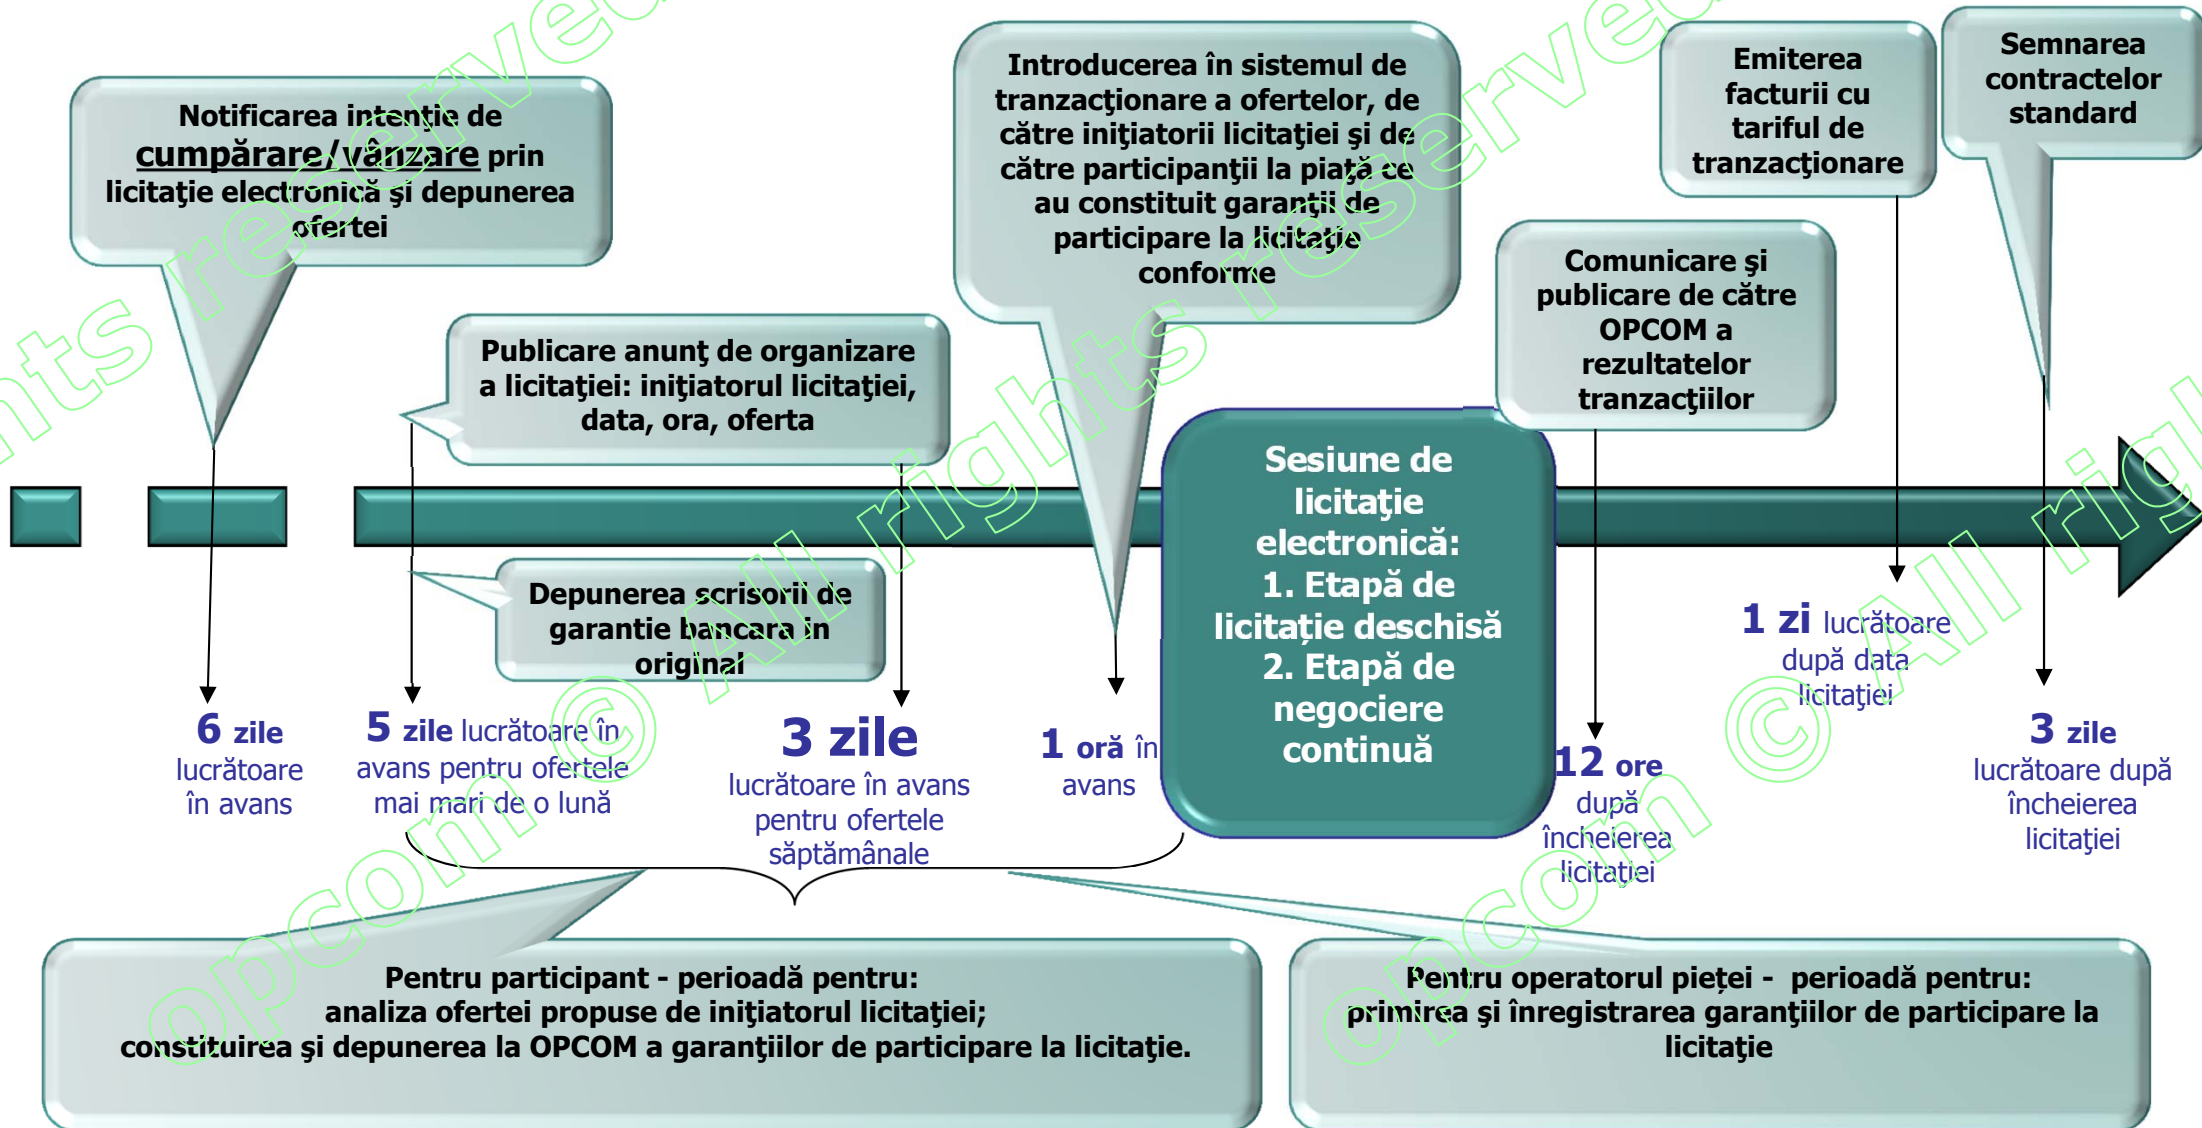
Notificarea intenţie de cumpărare/vânzare prin licitaţie electronică şi depunerea ofertei

Publicare anunţ de organizare a licitaţiei: iniţiatorul licitaţiei, data, ora, oferta

Introducerea în sistemul de tranzacţionare a ofertelor, de către iniţiatorii licitaţiei şi de către participanţii la piaţă ce au constituit garanţii de participare la licitaţie conforme

Emiterea facturii cu tariful de tranzacţionare

Semnarea contractelor standard

Comunicare şi publicare de către OPCOM a rezultatelor tranzacţiilor

Sesiune de licitaţie electronică:
1. Etapă de licitaţie deschisă
2. Etapă de negociere continuă

Depunerea scrisorii de garantie bancara in original

6 zile lucrătoare în avans

5 zile lucrătoare în avans pentru ofertele mai mari de o lună

3 zile lucrătoare în avans pentru ofertele săptămânale

1 oră în avans

12 ore după încheierea licitaţiei

1 zi lucrătoare după data licitaţiei

3 zile lucrătoare după încheierea licitaţiei

Pentru participant - perioadă pentru:
analiza ofertei propuse de iniţiatorul licitaţiei;
constituirea şi depunerea la OPCOM a garanţiilor de participare la licitaţie.

Pentru operatorul pieţei - perioadă pentru:
primirea şi înregistrarea garanţiilor de participare la licitaţie

opcom © All rights reserved